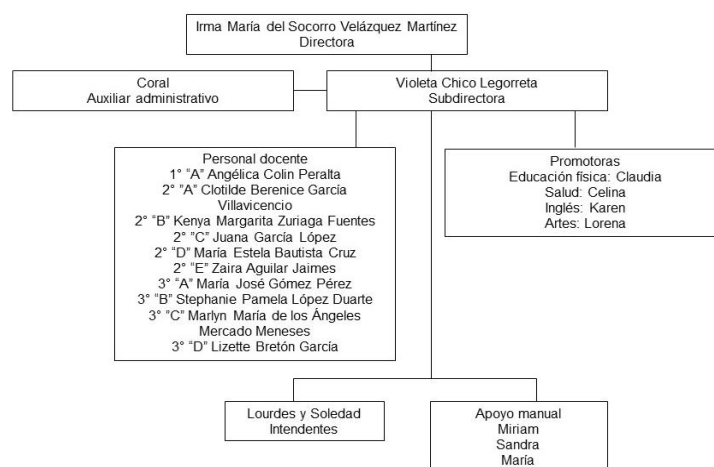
Irma María del Socorro Velázquez Martínez
Directora

Coral
Auxiliar administrativo

Violeta Chico Legorreta
Subdirectora

Personal docente
1° "A" Angélica Colin Peralta
2° "A" Clotilde Berenice García Villavicencio
2° "B" Kenya Margarita Zuriaga Fuentes
2° "C" Juana García López
2° "D" María Estela Bautista Cruz
2° "E" Zaira Aguilar Jaimes
3° "A" María José Gómez Pérez
3° "B" Stephanie Pamela López Duarte
3° "C" Marlyn María de los Ángeles Mercado Meneses
3° "D" Lizette Bretón García

Promotoras
Educación física: Claudia
Salud: Celina
Inglés: Karen
Artes: Lorena

Lourdes y Soledad
Intendentes

Apoyo manual
Miriam
Sandra
María